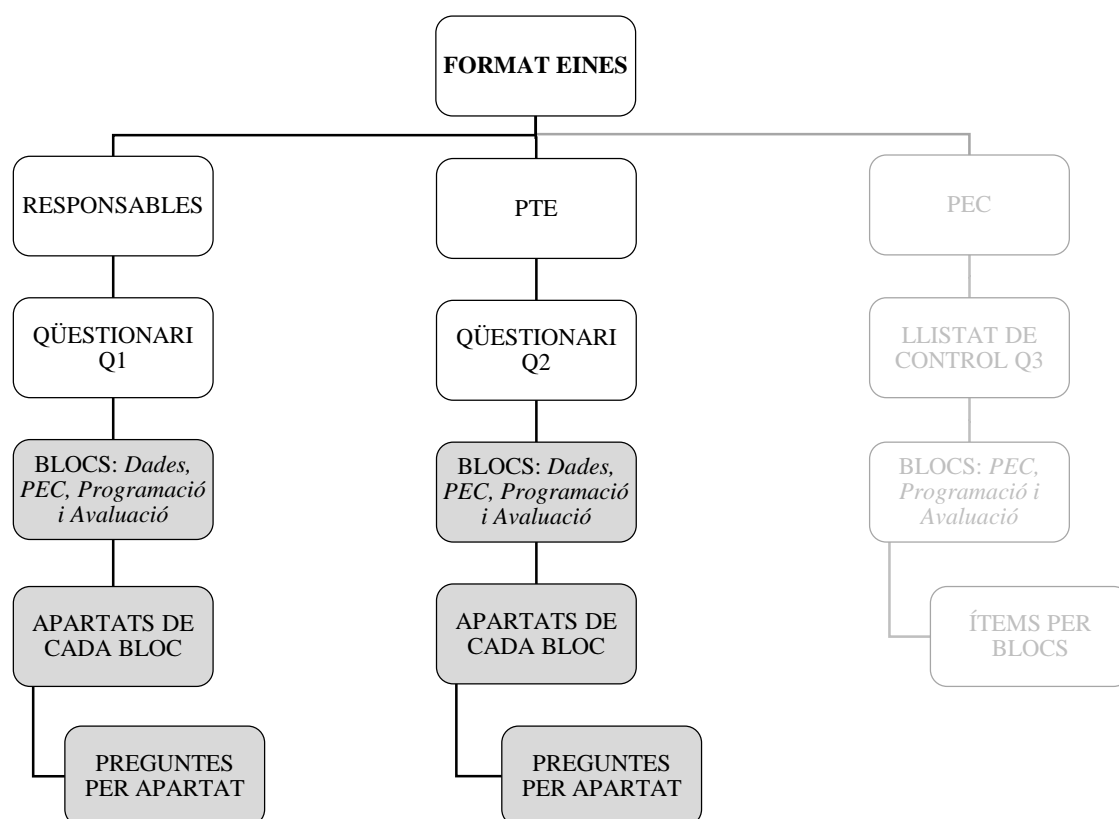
FORMAT EINES

RESPONSABLES

QÜESTIONARI Q1

BLOCS: *Dades, PEC, Programació i Avaluació*

APARTATS DE CADA BLOC

PREGUNTES PER APARTAT

PTE

QÜESTIONARI Q2

BLOCS: *Dades, PEC, Programació i Avaluació*

APARTATS DE CADA BLOC

PREGUNTES PER APARTAT

PEC

LLISTAT DE CONTROL Q3

BLOCS: *PEC, Programació i Avaluació*

ÍTEMS PER BLOCS